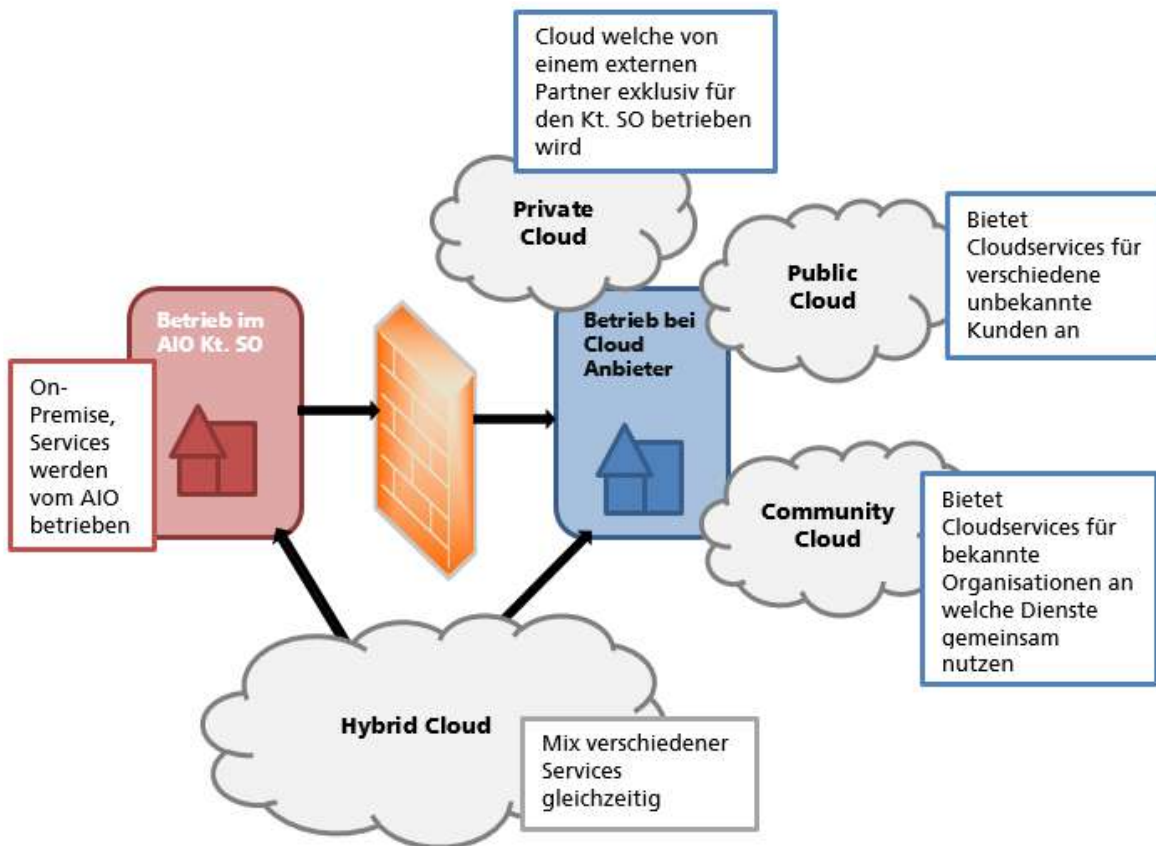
Cloud welche von einem externen Partner exklusiv für den Kt. SO betrieben wird

Private Cloud

Bietet Cloudservices für verschiedene unbekannte Kunden an

Public Cloud

Betrieb im AIO Kt. SO

On-Premise, Services werden vom AIO betrieben

Betrieb bei Cloud Anbieter

Community Cloud

Bietet Cloudservices für bekannte Organisationen an welche Dienste gemeinsam nutzen

Hybrid Cloud

Mix verschiedener Services gleichzeitig